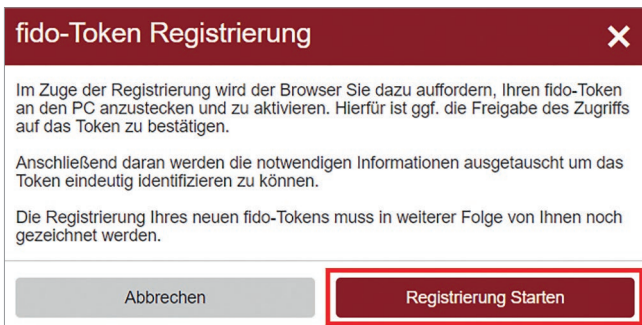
fido-Token Registrierung

×

Im Zuge der Registrierung wird der Browser Sie dazu auffordern, Ihren fido-Token an den PC anzustecken und zu aktivieren. Hierfür ist ggf. die Freigabe des Zugriffs auf das Token zu bestätigen.

Anschließend daran werden die notwendigen Informationen ausgetauscht um das Token eindeutig identifizieren zu können.

Die Registrierung Ihres neuen fido-Tokens muss in weiterer Folge von Ihnen noch gezeichnet werden.

Abbrechen

Registrierung Starten